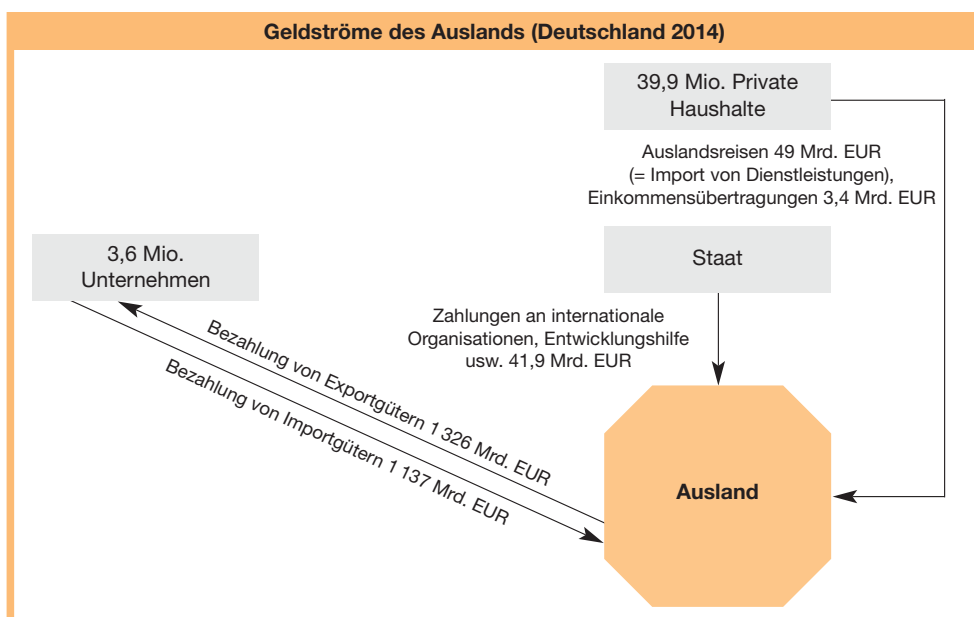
Geldströme des Auslands (Deutschland 2014)

39,9 Mio. Private Haushalte

Auslandsreisen 49 Mrd. EUR (= Import von Dienstleistungen), Einkommensübertragungen 3,4 Mrd. EUR

Staat

3,6 Mio. Unternehmen

Zahlungen an internationale Organisationen, Entwicklungshilfe usw. 41,9 Mrd. EUR

Bezahlung von Exportgütern 1 326 Mrd. EUR

Bezahlung von Importgütern 1 137 Mrd. EUR

Ausland